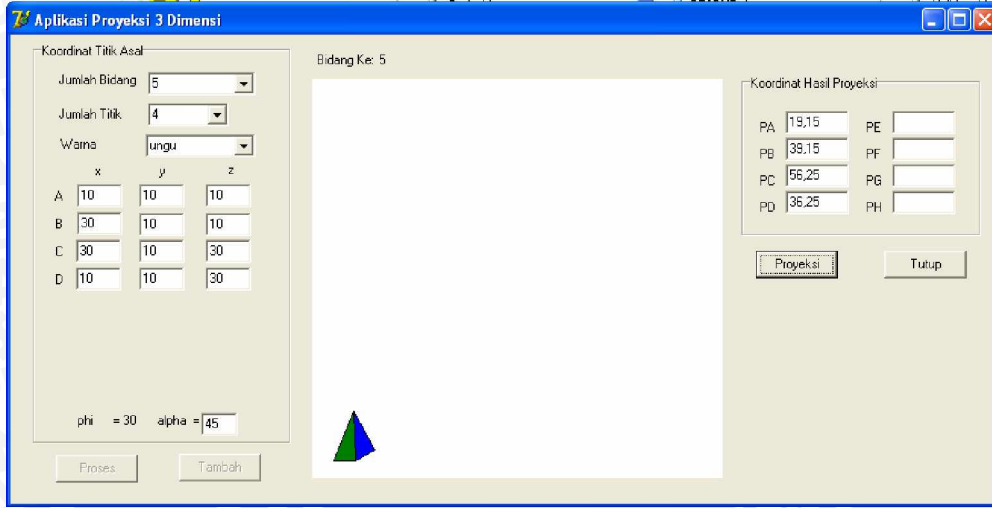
Aplikasi Proyeksi 3 Dimensi

Koordinat Titik Asal

Jumlah Bidang 5

Jumlah Titik 4

Warna ungu

| | x | y | z |
|---|---|---|---|
| A | 10 | 10 | 10 |
| B | 30 | 10 | 10 |
| C | 30 | 10 | 30 |
| D | 10 | 10 | 30 |

phi = 30 alpha = 45

Proses Tambah

Bidang Ke: 5

Koordinat Hasil Proyeksi

PA 19,15 PE
PB 39,15 PF
PC 56,25 PG
PD 36,25 PH

Proyeksi Tutup